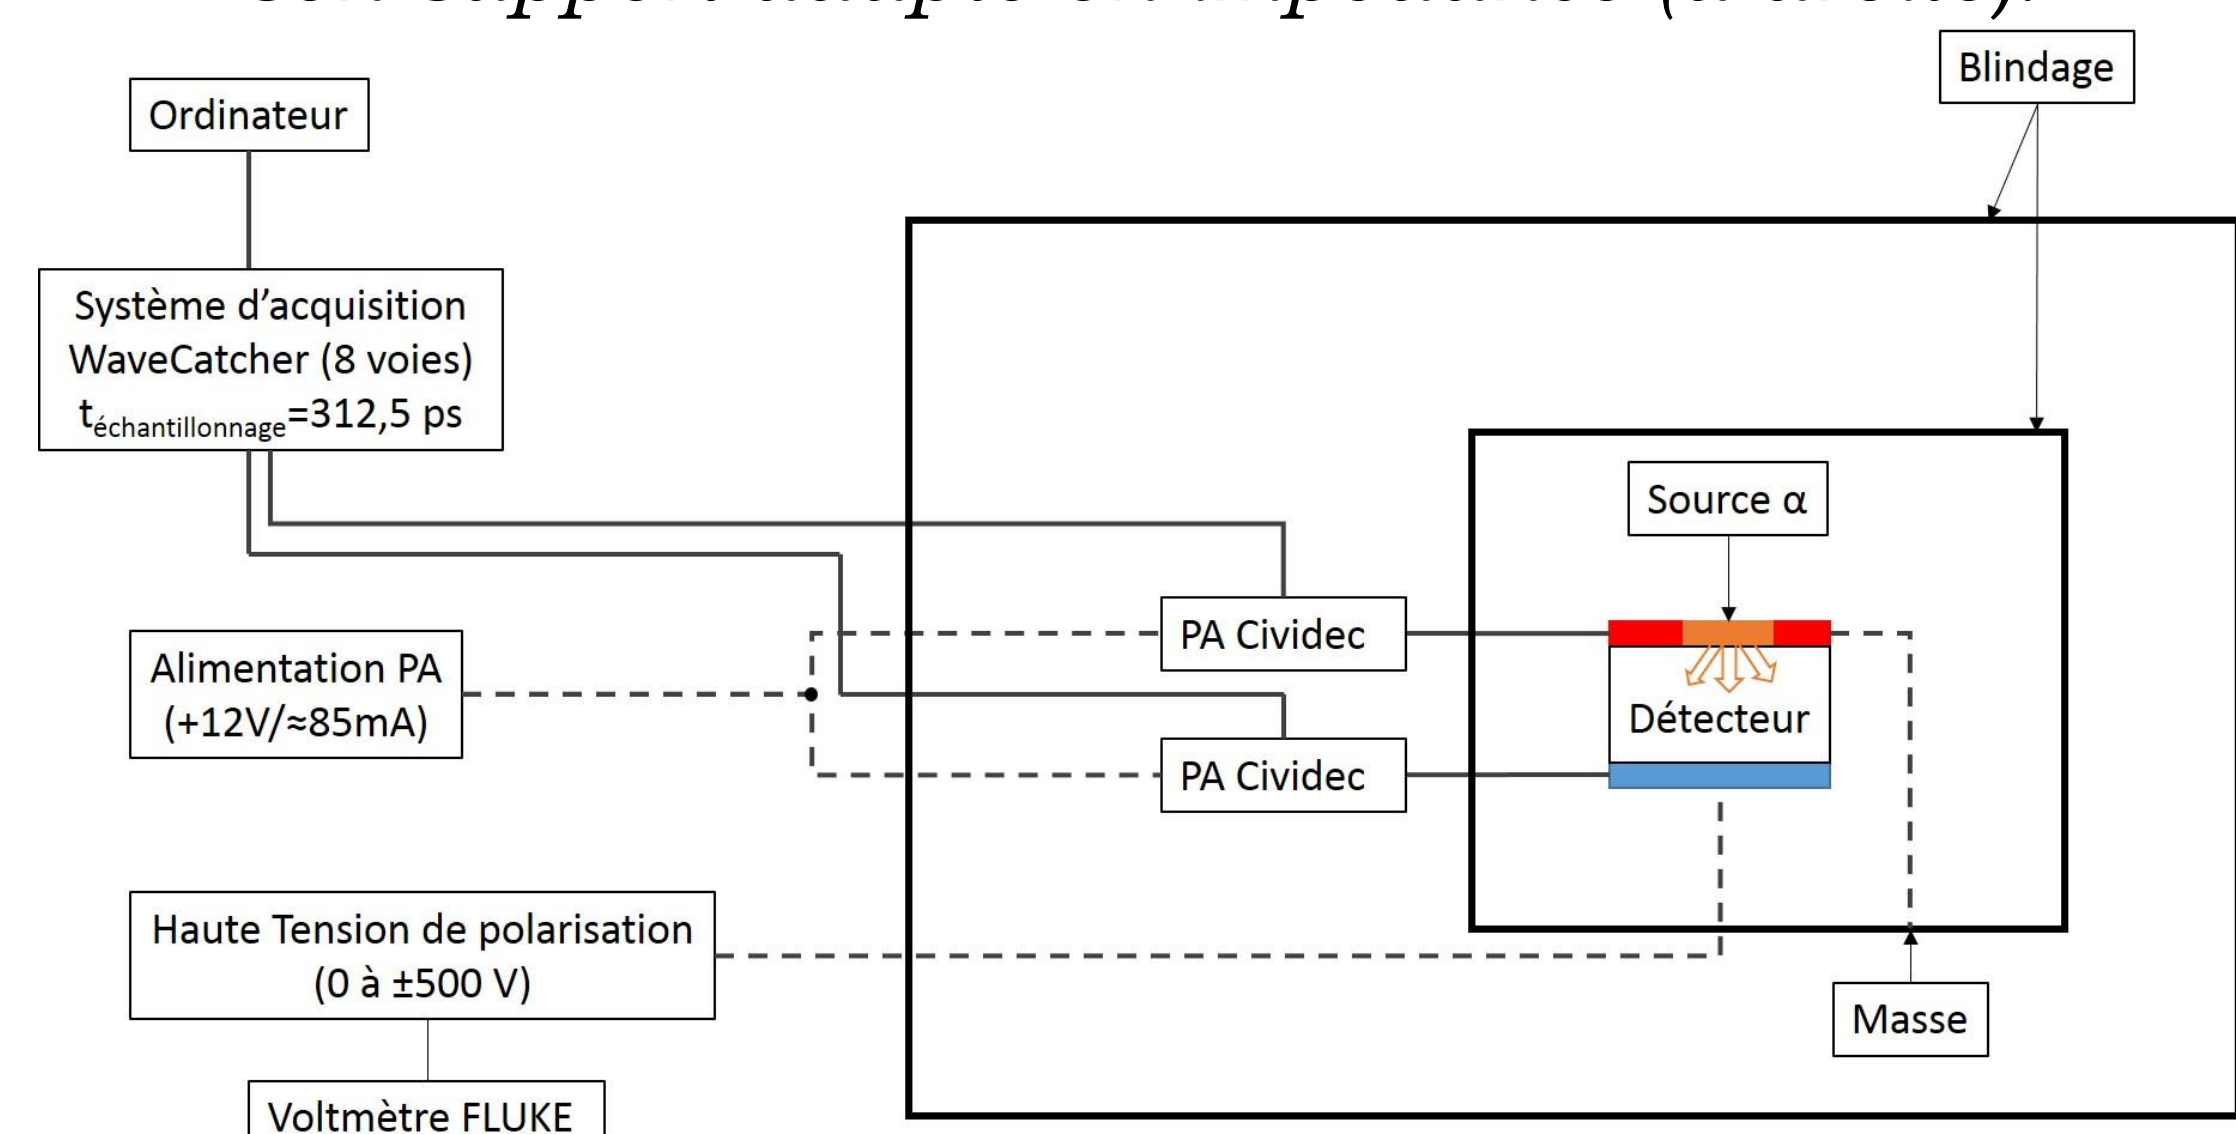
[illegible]

Blindage

Ordinateur

Système d'acquisition WaveCatcher (8 voies) $t_{échantillonnage}$=312,5 ps

Source α

PA Cividec

Alimentation PA (+12V/≈85mA)

Détecteur

PA Cividec

Haute Tension de polarisation (0 à ±500 V)

Masse

Voltmètre FLUKE